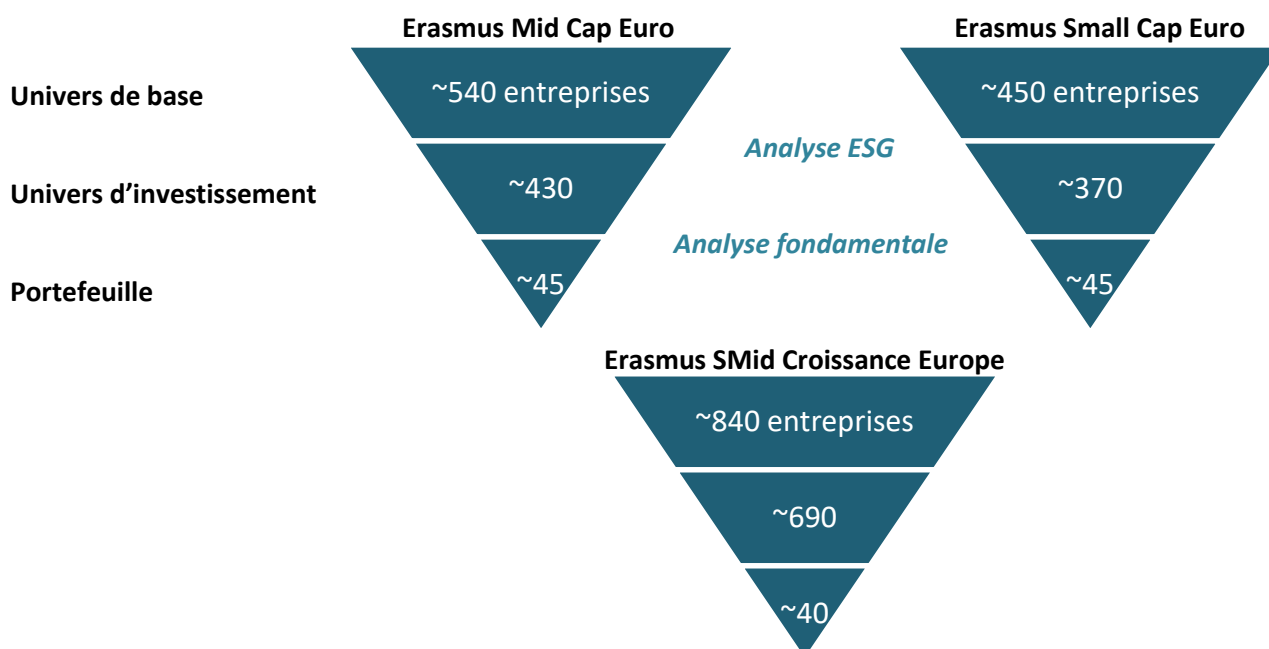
Erasmus Mid Cap Euro

Erasmus Small Cap Euro

Univers de base

~540 entreprises

~450 entreprises

Analyse ESG

Univers d'investissement

~430

~370

Analyse fondamentale

Portefeuille

~45

~45

Erasmus SMid Croissance Europe

~840 entreprises

~690

~40